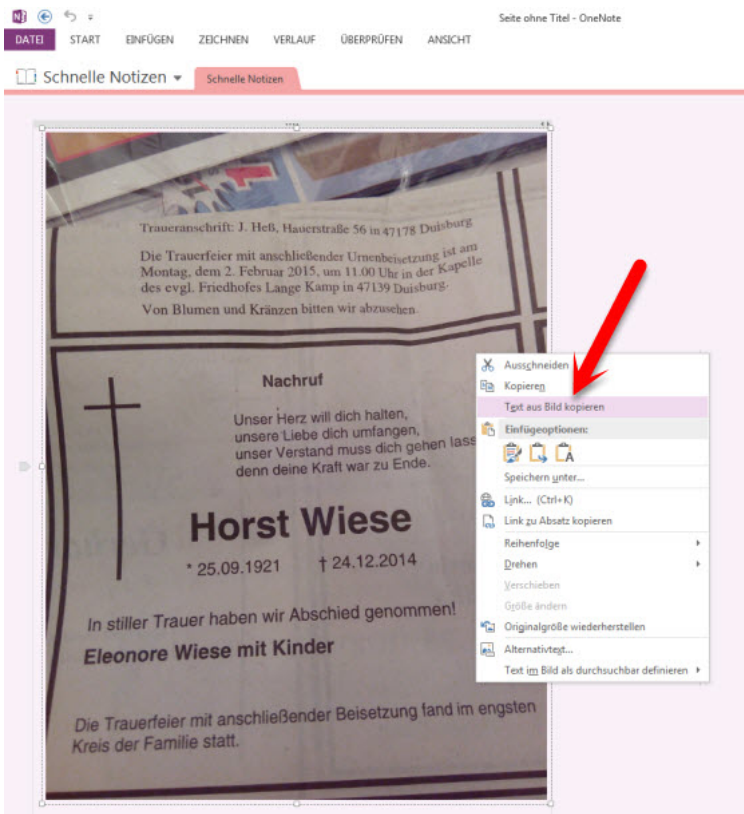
Seite ohne Titel - OneNote

DATEI START EINFÜGEN ZEICHNEN VERLAUF ÜBERPRÜFEN ANSICHT

Schnelle Notizen

Schnelle Notizen

Traueranschrift: J. Heß, Hauerstraße 56 in 47178 Duisburg

Die Trauerfeier mit anschließender Urnenbeisetzung ist am Montag, dem 2. Februar 2015, um 11.00 Uhr in der Kapelle des evgl. Friedhofes Lange Kamp in 47139 Duisburg.

Von Blumen und Kränzen bitten wir abzusehen.

Nachruf

Unser Herz will dich halten, unsere Liebe dich umfangen, unser Verstand muss dich gehen lass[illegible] denn deine Kraft war zu Ende.

Horst Wiese

* 25.09.1921 † 24.12.2014

In stiller Trauer haben wir Abschied genommen!

Eleonore Wiese mit Kinder

Die Trauerfeier mit anschließender Beisetzung fand im engsten Kreis der Familie statt.

Ausschneiden
Kopieren
Text aus Bild kopieren
Einfügeoptionen:
Speichern unter...
Link... (Ctrl+K)
Link zu Absatz kopieren
Reihenfolge
Drehen
Verschieben
Größe ändern
Originalgröße wiederherstellen
Alternativtext...
Text im Bild als durchsuchbar definieren